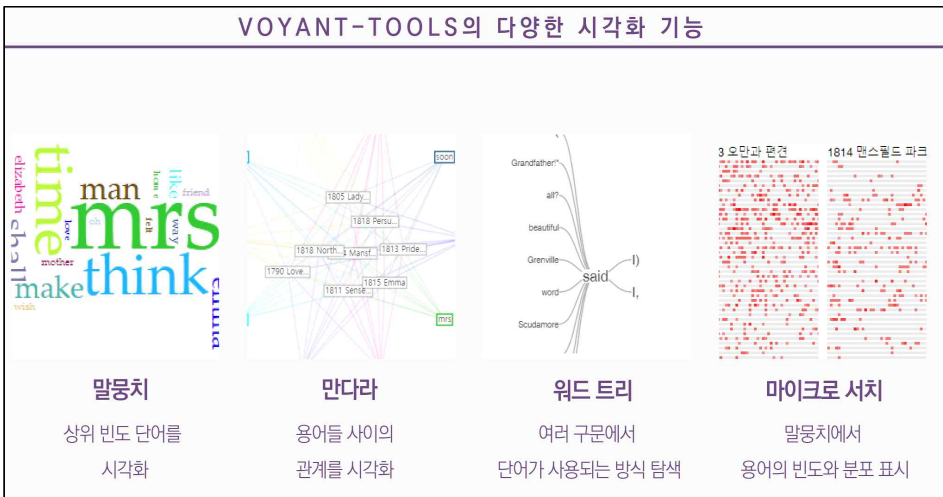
VOYANT-TOOLS의 다양한 시각화 기능

time mrs man think make shall like way love tell elizabeth mother friend wish emma oh

soon
1805 Lady...
1818 Persu...
1818 North...
1814 Mansf...
1813 Pride...
1790 Love...
1815 Emma
1811 Sense...
mrs

Grandfather,"
all?
beautiful
Grenville
said
I)
word
I,
Scudamore

3 오만과 편견
1814 맨스필드 파크

말뭉치
상위 빈도 단어를 시각화

만다라
용어들 사이의 관계를 시각화

워드 트리
여러 구문에서 단어가 사용되는 방식 탐색

마이크로 서치
말뭉치에서 용어의 빈도와 분포 표시